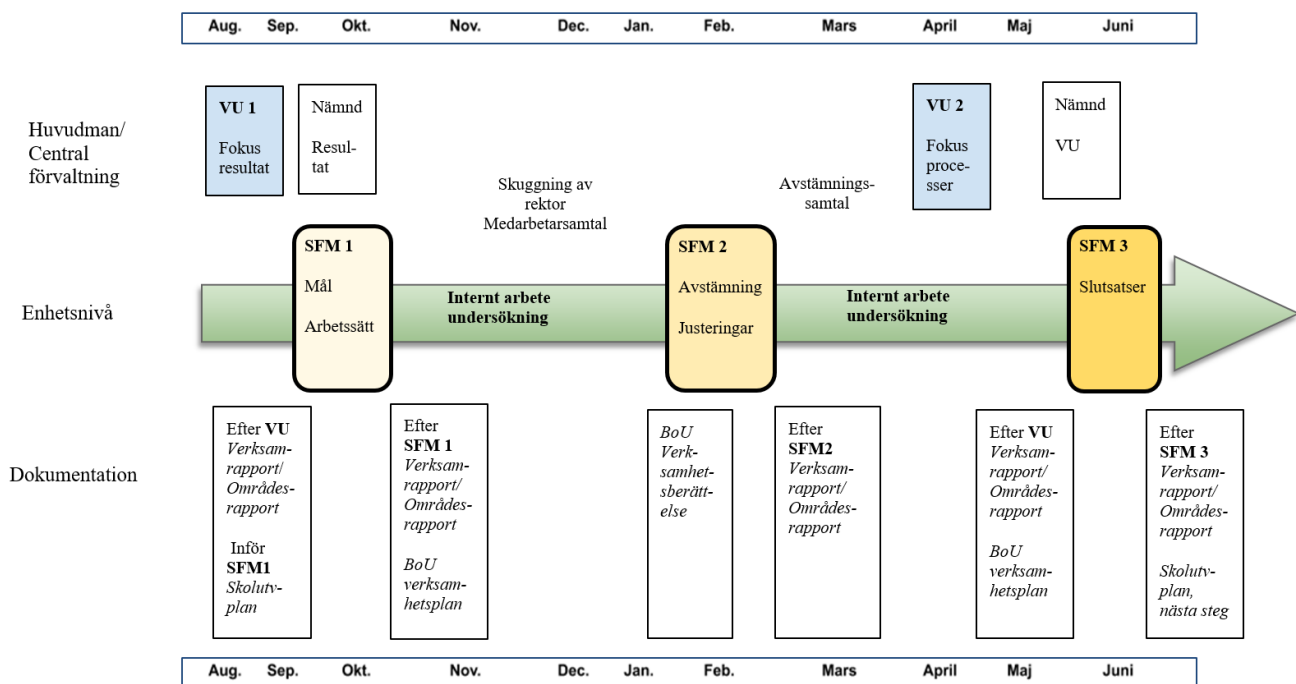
Aug. Sep. Okt. Nov. Dec. Jan. Feb. Mars April Maj Juni

Huvudman/ Central förvaltning

**VU 1**
Fokus resultat

Nämnd
Resultat

Skuggning av rektor Medarbetarsamtal

Avstämningssamtal

**VU 2**
Fokus processer

Nämnd
VU

Enhetsnivå

**SFM 1**
Mål
Arbetssätt

**Internt arbete undersökning**

**SFM 2**
Avstämning
Justeringar

**Internt arbete undersökning**

**SFM 3**
Slutsatser

Dokumentation

Efter **VU**
*Verksamrapport/ Områdesrapport*
Inför **SFM1**
*Skolutvplan*

Efter **SFM 1**
*Verksamrapport/ Områdesrapport*
*BoU verksamhetsplan*

*BoU Verksamhetsberättelse*

Efter **SFM2**
*Verksamrapport/ Områdesrapport*

Efter **VU**
*Verksamrapport/ Områdesrapport*
*BoU verksamhetsplan*

Efter **SFM 3**
*Verksamrapport/ Områdesrapport*
*Skolutvplan, nästa steg*

Aug. Sep. Okt. Nov. Dec. Jan. Feb. Mars April Maj Juni